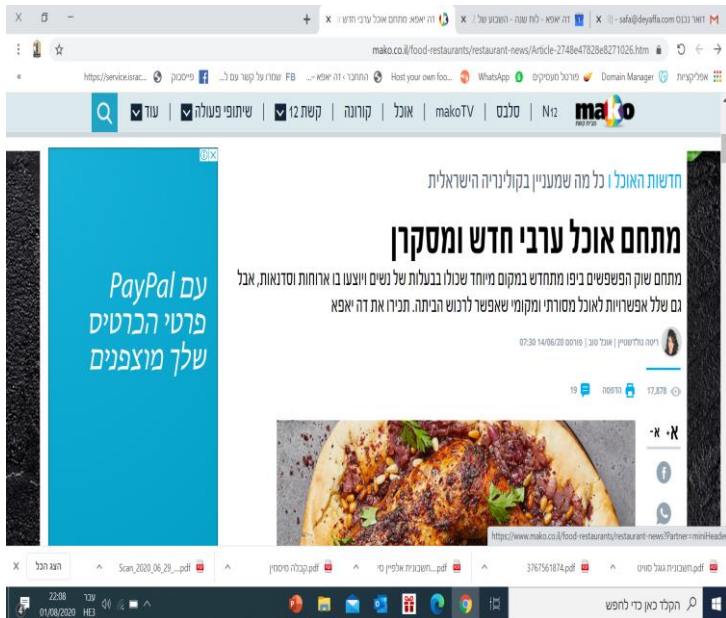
M דואר נכנס - safa@deyaffa.com | X | דה יאפא - לוח שנה - השבוע של | X | דה יאפא: מתחם אוכל ערבי חדש | X +

mako.co.il/food-restaurants/restaurant-news/Article-2748e47828e8271026.htm

אפליקציות | Domain Manager | פורטל מעסיקים | WhatsApp | Host your own foo... | התחבר ‹ דה יאפא — | FB שחרו על קשר עם כ... | פייסבוק | https://service.israc...

mako | N12 | סלבס | makoTV | אוכל | קורונה | קשת 12 | שיתופי פעולה | עוד

חדשות האוכל | כל מה שמעניין בקולינריה הישראלית

מתחם אוכל ערבי חדש ומסקרן

מתחם שוק הפשפשים ביפו מתחדש במקום מיוחד שכולו בבעלות של נשים ויוצעו בו ארוחות וסדנאות, אבל גם שלל אפשרויות לאוכל מסורתי ומקומי שאפשר לרכוש הביתה. תכירו את דה יאפא

ריטה גולדשטיין | אוכל טוב | פורסם 14/06/20 07:30

17,878 | הדפסה | 19

א- א+

עם PayPal פרטי הכרטיס שלך מוצפנים

https://www.mako.co.il/food-restaurants/restaurant-news?Partner=miniHeader

חשבונית גאגל סוויט.pdf | 3767561874.pdf | חשבונית אלפיין סי....pdf | קבלה מיסטיק.pdf | Scan_2020_06_29_....pdf | הצג הכל

הקלד כאן כדי לחפש | 22:08 01/08/2020 | עבר HE